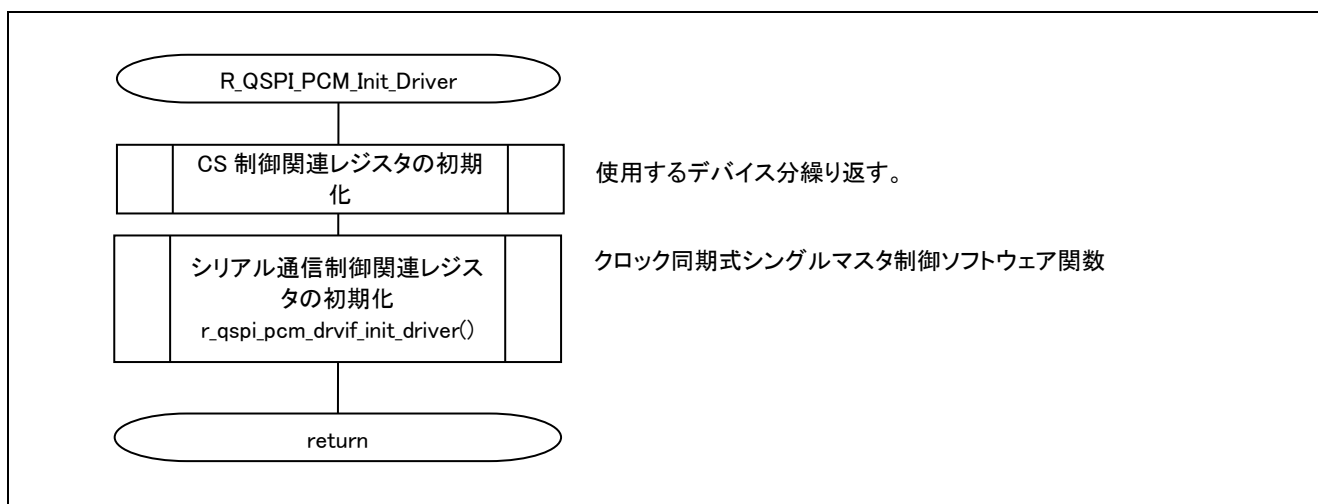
R_QSPI_PCM_Init_Driver

CS 制御関連レジスタの初期化

使用するデバイス分繰り返す。

シリアル通信制御関連レジスタの初期化
r_qspi_pcm_drvif_init_driver()

クロック同期式シングルマスタ制御ソフトウェア関数

return